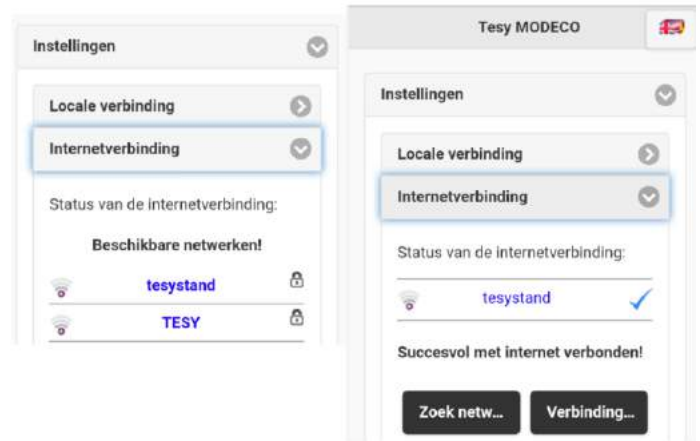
Instellingen

Locale verbinding

Internetverbinding

Status van de internetverbinding:

Beschikbare netwerken!

tesystand

TESY

Tesy MODECO

Instellingen

Locale verbinding

Internetverbinding

Status van de internetverbinding:

tesystand

Succesvol met internet verbonden!

Zoek netw...

Verbinding...